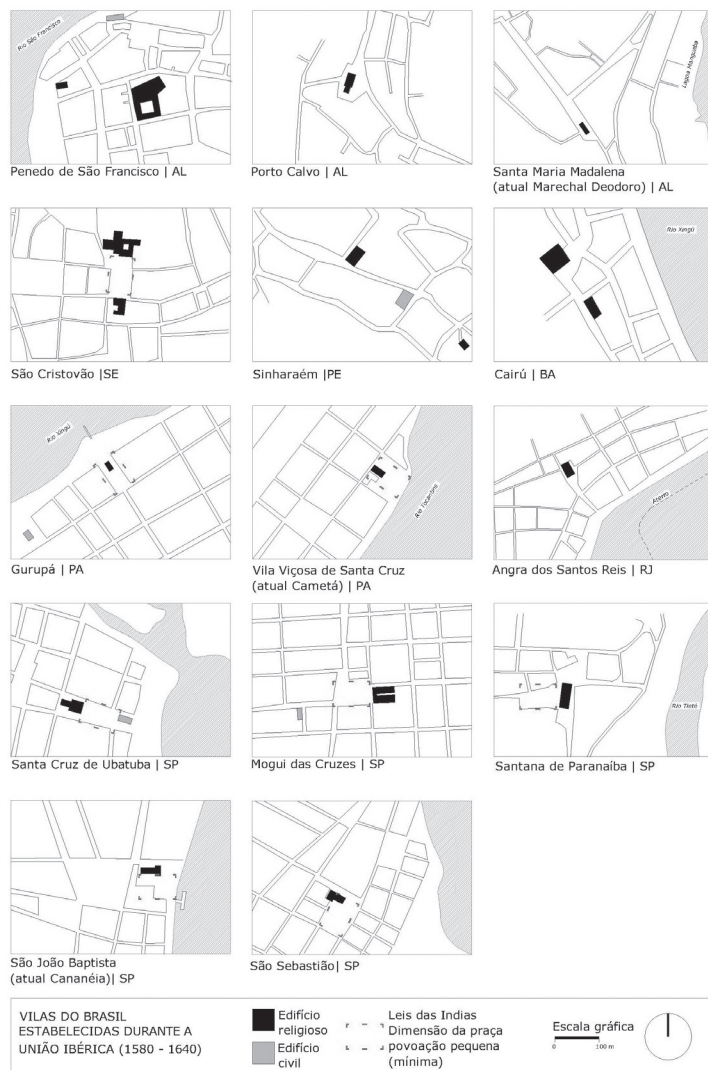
Rio São Francisco

Penedo de São Francisco | AL

Porto Calvo | AL

Lagoa Manguaba

Santa Maria Madalena (atual Marechal Deodoro) | AL

São Cristovão |SE

Sinharaém |PE

Rio Xingú

Cairú | BA

Rio Xingú

Gurupá | PA

Rio Tocantins

Vila Viçosa de Santa Cruz (atual Cametá) | PA

Aterro

Angra dos Santos Reis | RJ

Santa Cruz de Ubatuba | SP

Mogui das Cruzes | SP

Rio Tietê

Santana de Paranaíba | SP

São João Baptista (atual Cananéia)| SP

São Sebastião| SP

VILAS DO BRASIL ESTABELECIDAS DURANTE A UNIÃO IBÉRICA (1580 - 1640)

Edifício religioso

Edifício civil

Leis das Indias Dimensão da praça povoação pequena (mínima)

Escala gráfica

0 100 m